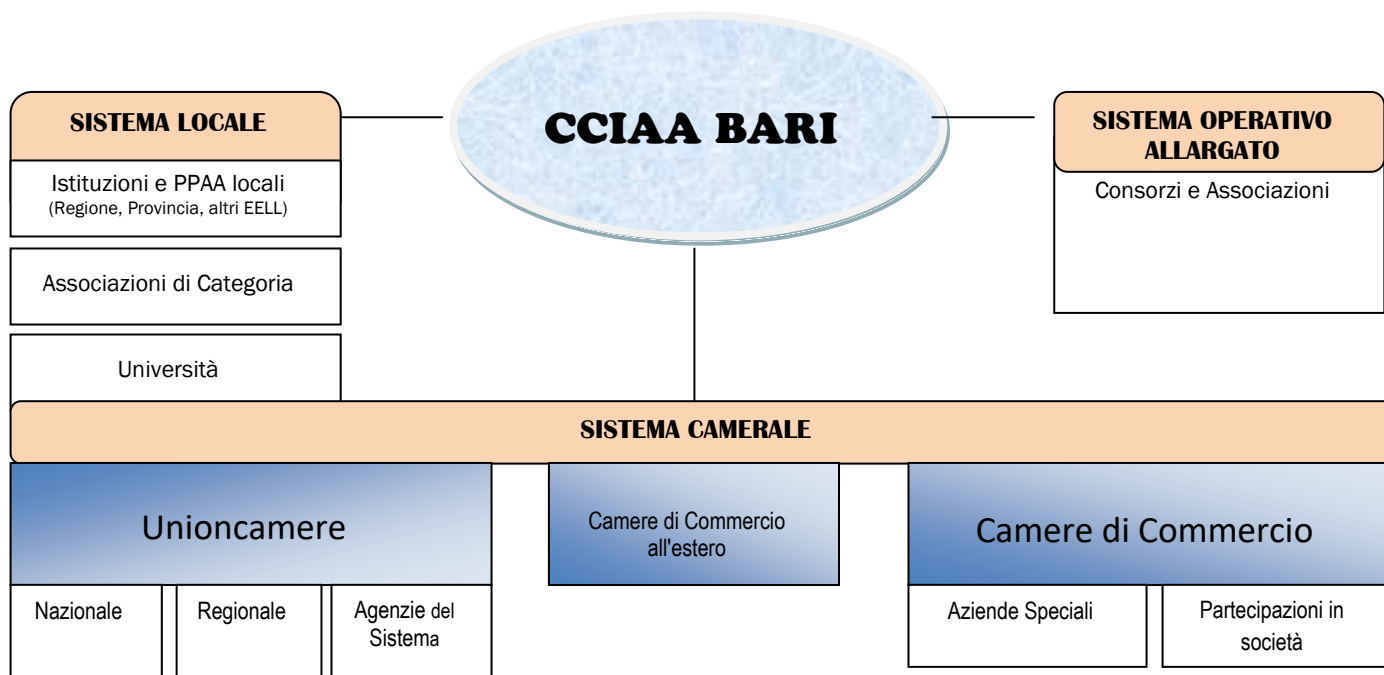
CCIAA BARI

SISTEMA LOCALE

Istituzioni e PPAA locali
(Regione, Provincia, altri EELL)

Associazioni di Categoria

Università

SISTEMA OPERATIVO ALLARGATO

Consorzi e Associazioni

SISTEMA CAMERALE

Unioncamere

Nazionale

Regionale

Agenzie del Sistema

Camere di Commercio all'estero

Camere di Commercio

Aziende Speciali

Partecipazioni in società